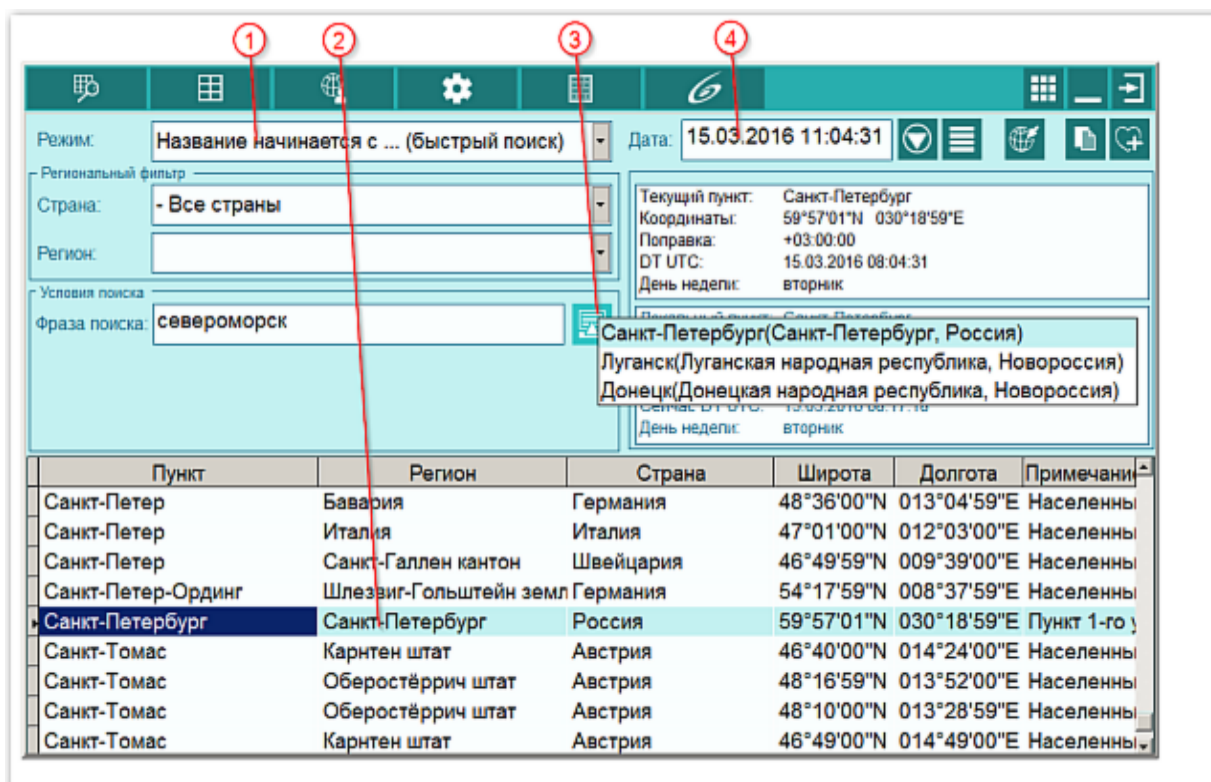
1 2 3 4

Режим: Название начинается с ... (быстрый поиск)

Дата: 15.03.2016 11:04:31

Региональный фильтр

Страна: - Все страны

Регион:

Условия поиска

Фраза поиска: североморск

Текущий пункт: Санкт-Петербург
Координаты: 59°57'01"N 030°18'59"E
Поправка: +03:00:00
DT UTC: 15.03.2016 08:04:31
День недели: вторник

Санкт-Петербург(Санкт-Петербург, Россия)
Луганск(Луганская народная республика, Новороссия)
Донецк(Донецкая народная республика, Новороссия)

Сейчас DT UTC: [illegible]
День недели: вторник

| Пункт | Регион | Страна | Широта | Долгота | Примечани |
|---|---|---|---|---|---|
| Санкт-Петер | Бавария | Германия | 48°36'00"N | 013°04'59"E | Населенны |
| Санкт-Петер | Италия | Италия | 47°01'00"N | 012°03'00"E | Населенны |
| Санкт-Петер | Санкт-Галлен кантон | Швейцария | 46°49'59"N | 009°39'00"E | Населенны |
| Санкт-Петер-Ординг | Шлезвиг-Гольштейнземл | Германия | 54°17'59"N | 008°37'59"E | Населенны |
| Санкт-Петербург | Санкт-Петербург | Россия | 59°57'01"N | 030°18'59"E | Пункт 1-го |
| Санкт-Томас | Карнтен штат | Австрия | 46°40'00"N | 014°24'00"E | Населенны |
| Санкт-Томас | Оберостёррич штат | Австрия | 48°16'59"N | 013°52'00"E | Населенны |
| Санкт-Томас | Оберостёррич штат | Австрия | 48°10'00"N | 013°28'59"E | Населенны |
| Санкт-Томас | Карнтен штат | Австрия | 46°49'00"N | 014°49'00"E | Населенны |